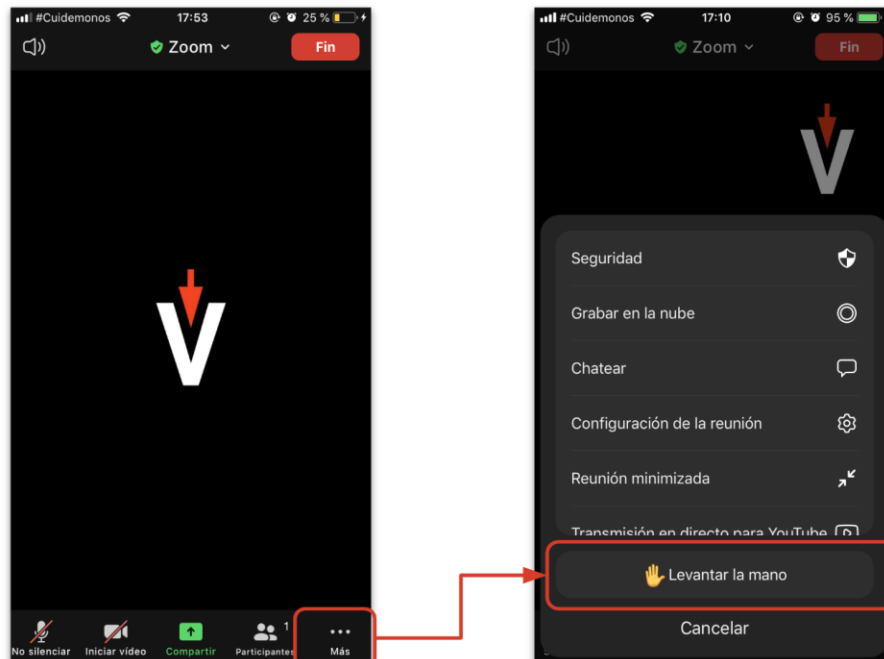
#Cuidemonos 17:53 25 %

Zoom

Fin

No silenciar

Iniciar video

Compartir

Participantes 1

Más

#Cuidemonos 17:10 95 %

Zoom

Fin

Seguridad

Grabar en la nube

Chatear

Configuración de la reunión

Reunión minimizada

Transmisión en directo para YouTube

Levantar la mano

Cancelar